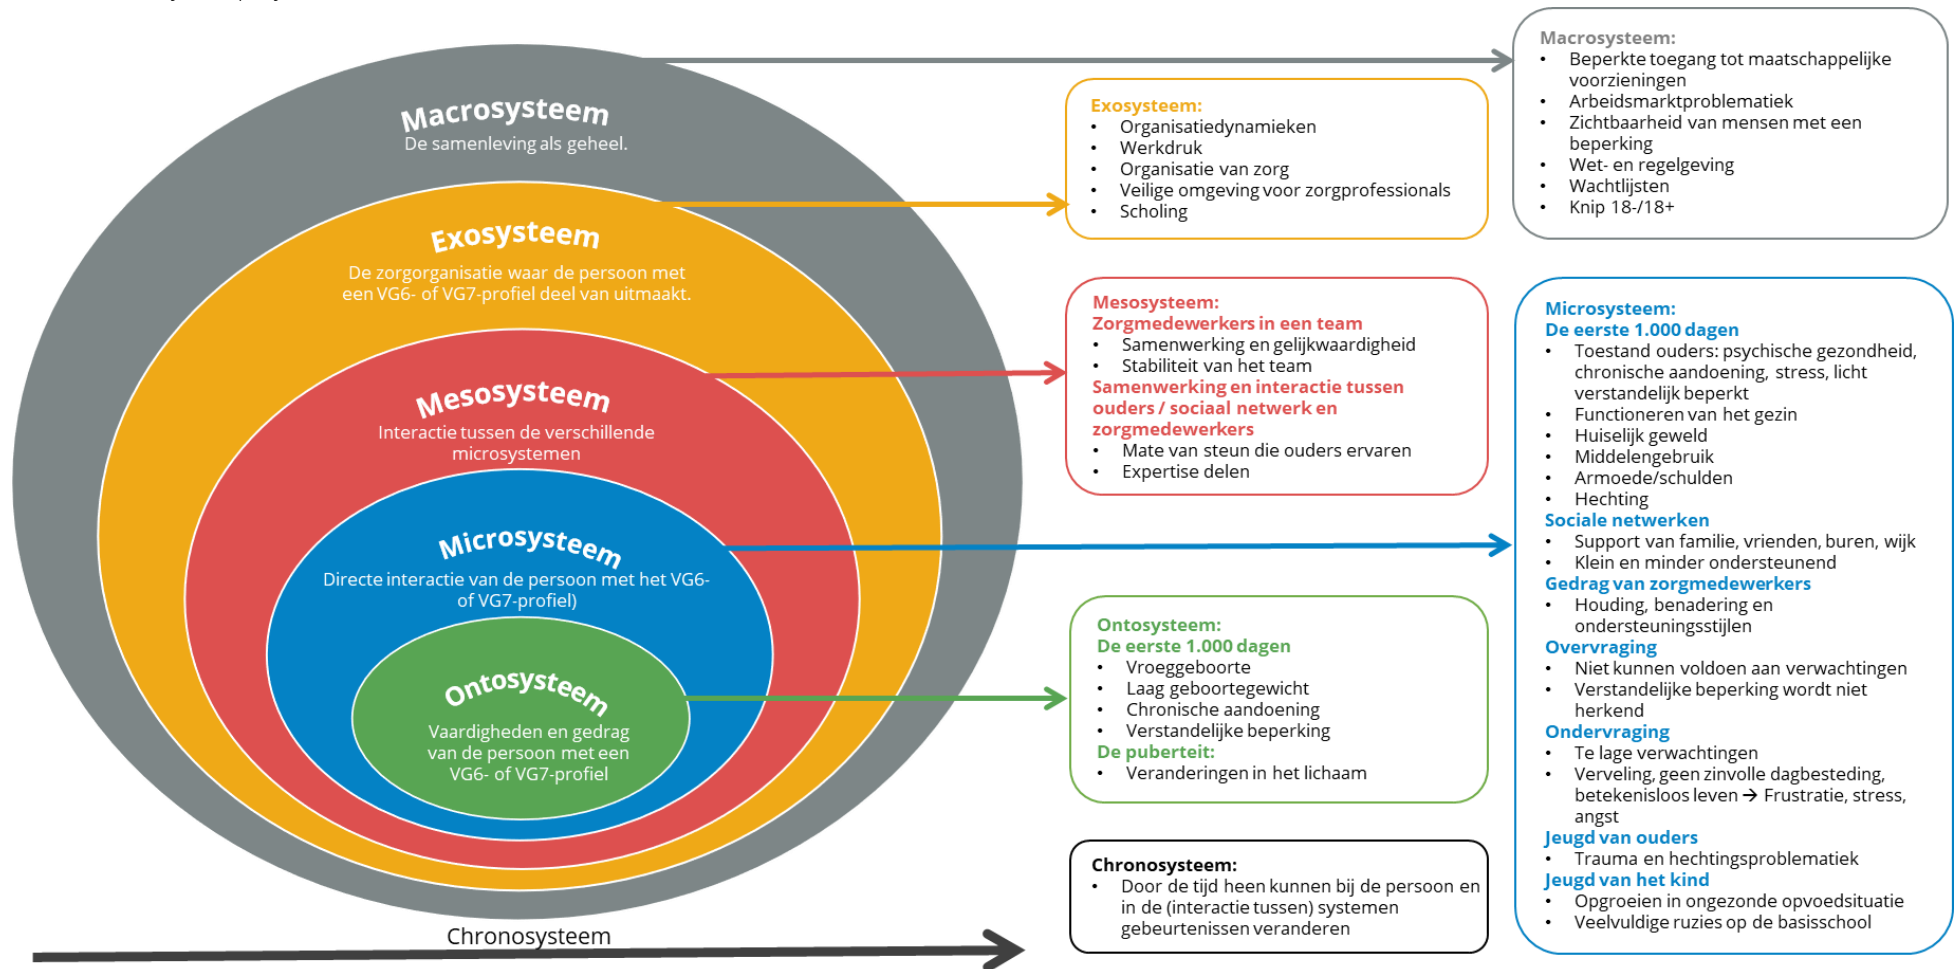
Macrosysteem
De samenleving als geheel.

Exosysteem
De zorgorganisatie waar de persoon met een VG6- of VG7-profiel deel van uitmaakt.

Mesosysteem
Interactie tussen de verschillende microsystemen

Microsysteem
Directe interactie van de persoon met het VG6- of VG7-profiel)

Ontosysteem
Vaardigheden en gedrag van de persoon met een VG6- of VG7-profiel

Chronosysteem

Exosysteem:
- Organisatiedynamieken
- Werkdruk
- Organisatie van zorg
- Veilige omgeving voor zorgprofessionals
- Scholing

Macrosysteem:
- Beperkte toegang tot maatschappelijke voorzieningen
- Arbeidsmarktproblematiek
- Zichtbaarheid van mensen met een beperking
- Wet- en regelgeving
- Wachtlijsten
- Knip 18-/18+

Mesosysteem:
Zorgmedewerkers in een team
- Samenwerking en gelijkwaardigheid
- Stabiliteit van het team
Samenwerking en interactie tussen ouders / sociaal netwerk en zorgmedewerkers
- Mate van steun die ouders ervaren
- Expertise delen

Microsysteem:
De eerste 1.000 dagen
- Toestand ouders: psychische gezondheid, chronische aandoening, stress, licht verstandelijk beperkt
- Functioneren van het gezin
- Huiselijk geweld
- Middelengebruik
- Armoede/schulden
- Hechting
Sociale netwerken
- Support van familie, vrienden, buren, wijk
- Klein en minder ondersteunend
Gedrag van zorgmedewerkers
- Houding, benadering en ondersteuningsstijlen
Overvraging
- Niet kunnen voldoen aan verwachtingen
- Verstandelijke beperking wordt niet herkend
Ondervraging
- Te lage verwachtingen
- Verveling, geen zinvolle dagbesteding, betekenisloos leven → Frustratie, stress, angst
Jeugd van ouders
- Trauma en hechtingsproblematiek
Jeugd van het kind
- Opgroeien in ongezonde opvoedsituatie
- Veelvuldige ruzies op de basisschool

Ontosysteem:
De eerste 1.000 dagen
- Vroeggeboorte
- Laag geboortegewicht
- Chronische aandoening
- Verstandelijke beperking
De puberteit:
- Veranderingen in het lichaam

Chronosysteem:
- Door de tijd heen kunnen bij de persoon en in de (interactie tussen) systemen gebeurtenissen veranderen